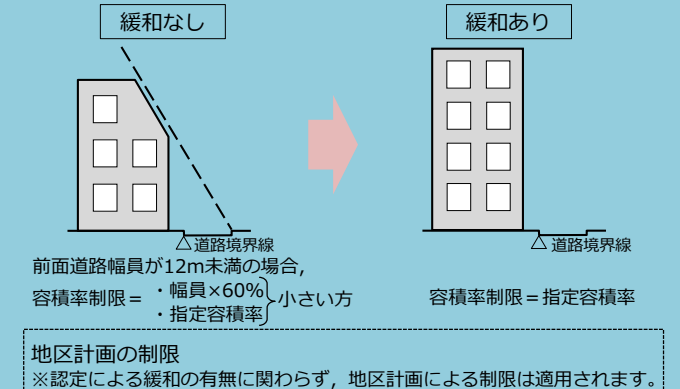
緩和なし

緩和あり

△道路境界線

△道路境界線

前面道路幅員が12m未満の場合,
容積率制限＝ ・幅員×60% ・指定容積率 小さい方

容積率制限＝指定容積率

地区計画の制限
※認定による緩和の有無に関わらず，地区計画による制限は適用されます。